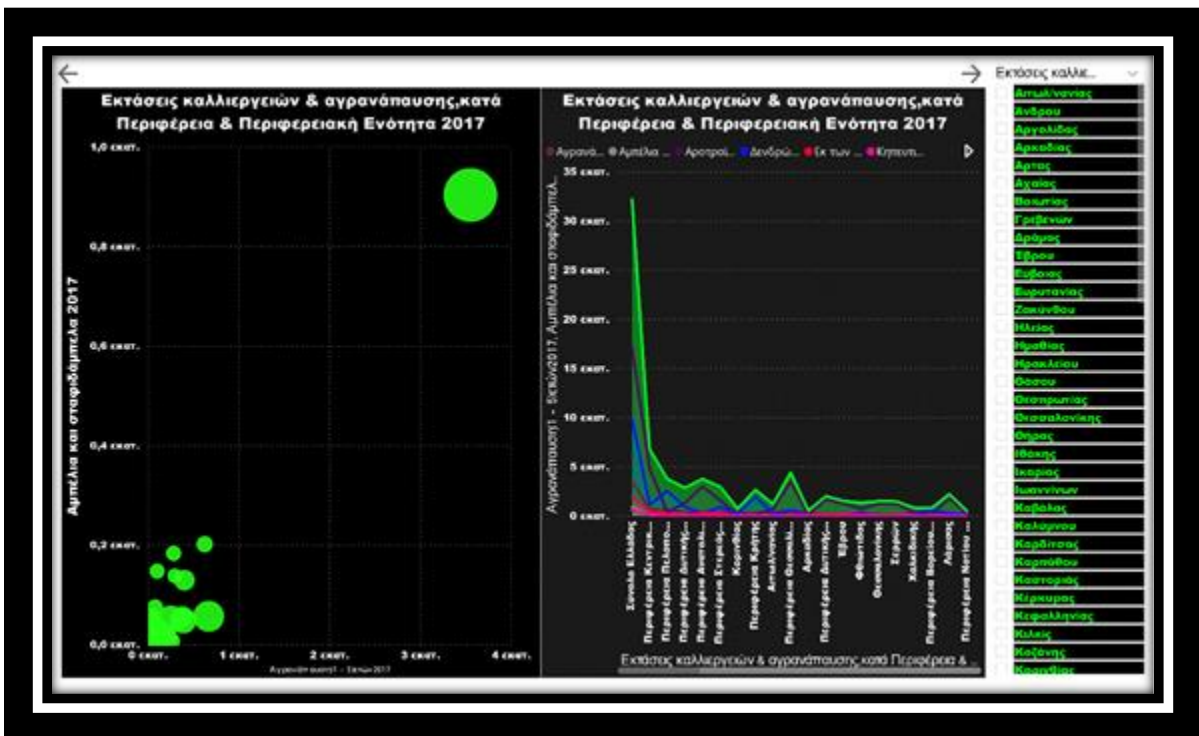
Εκτάσεις καλλιεργειών & αγρανάπαυσης,κατά Περιφέρεια & Περιφερειακή Ενότητα 2017

1,0 εκατ.
0,8 εκατ.
0,6 εκατ.
0,4 εκατ.
0,2 εκατ.
0,0 εκατ.

Αμπέλια και σταφιδάμπελα 2017

0 εκατ. 1 εκατ. 2 εκατ. 3 εκατ. 4 εκατ.

Αγρανάπαυση1 - Σιτιών 2017

Εκτάσεις καλλιεργειών & αγρανάπαυσης,κατά Περιφέρεια & Περιφερειακή Ενότητα 2017

● Αγρανά... ● Αμπέλια ... ● Αροτραί... ● Δενδρώ... ● Εκ των ... ● Κηπευτ...

35 εκατ.
30 εκατ.
25 εκατ.
20 εκατ.
15 εκατ.
10 εκατ.
5 εκατ.
0 εκατ.

Αγρανάπαυση1 - Σιτιών2017, Αμπέλια και σταφιδάμπελ...

Σύνολο Ελλάδος
Περιφέρεια Κεντρικ...
Περιφέρεια Πελοπό...
Περιφέρεια Δυτικής...
Περιφέρεια Ανατολ...
Περιφέρεια Στερεάς...
Κορινθίας
Περιφέρεια Κρήτης
Αιτωλ/νίας
Περιφέρεια Θεσσαλ...
Αρκαδίας
Περιφέρεια Δυτικής...
Έβρου
Φθιώτιδας
Θεσσαλονίκης
Σερρών
Χαλκιδικής
Περιφέρεια Βορείου...
Λάρισας
Περιφέρεια Νοτίου ...

Εκτάσεις καλλιεργειών & αγρανάπαυσης κατά Περιφέρεια &...

Εκτάσεις καλλιε...

Αιτωλ/νιας
Ανδρου
Αργολίδας
Αρκαδίας
Αρτας
Αχαΐας
Βοιωτίας
Γρεβενών
Δράμας
Έβρου
Ευβοίας
Ευρυτανίας
Ζακύνθου
Ηλείας
Ημαθίας
Ηρακλείου
Θάσου
Θεσπρωτίας
Θεσσαλονίκης
Θήρας
Ιθάκης
Ικαρίας
Ιωαννίνων
Καβάλας
Καλύμνου
Καρδίτσας
Καρπάθου
Καστοριάς
Κέρκυρας
Κεφαλληνίας
Κιλκίς
Κοζάνης
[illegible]